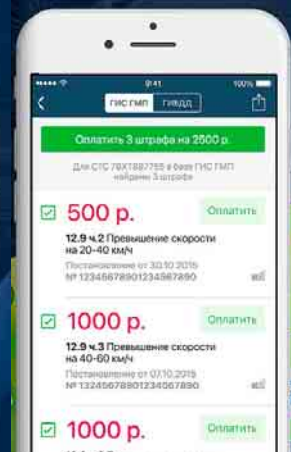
9:41 100%

ГИС ГМП ГИБДД

Оплатить 3 штрафа на 2500 р.

Для СТС 78Х187755 в базе ГИС ГМП найдено 3 штрафа

500 р.
Оплатить
12.9 ч.2 Превышение скорости на 20-40 км/ч
Постановление от 30.10.2015
№ 12345678901234567890

1000 р.
Оплатить
12.9 ч.3 Превышение скорости на 40-60 км/ч
Постановление от 07.10.2015
№ 12345678901234567890

1000 р.
Оплатить
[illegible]